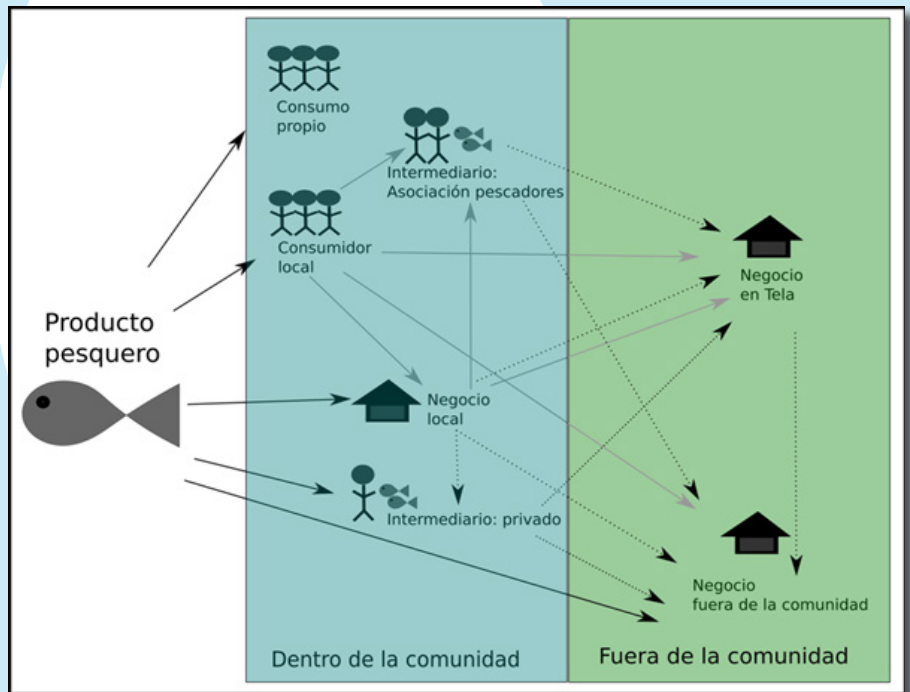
Consumo propio

Intermediario: Asociación pescadores

Consumidor local

Producto pesquero

Negocio local

Intermediario: privado

Negocio en Tela

Negocio fuera de la comunidad

Dentro de la comunidad

Fuera de la comunidad